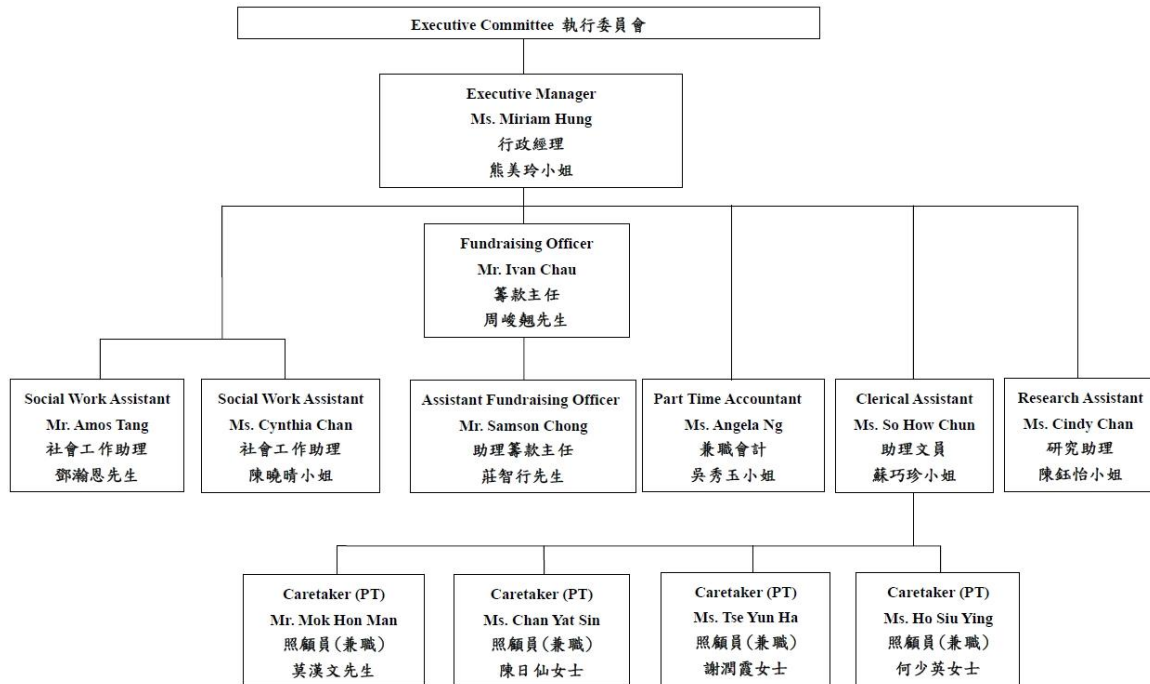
Executive Committee 執行委員會

Executive Manager
Ms. Miriam Hung
行政經理
熊美玲小姐

Fundraising Officer
Mr. Ivan Chau
籌款主任
周峻翹先生

Social Work Assistant
Mr. Amos Tang
社會工作助理
鄧瀚恩先生

Social Work Assistant
Ms. Cynthia Chan
社會工作助理
陳曉晴小姐

Assistant Fundraising Officer
Mr. Samson Chong
助理籌款主任
莊智行先生

Part Time Accountant
Ms. Angela Ng
兼職會計
吳秀玉小姐

Clerical Assistant
Ms. So How Chun
助理文員
蘇巧珍小姐

Research Assistant
Ms. Cindy Chan
研究助理
陳鈺怡小姐

Caretaker (PT)
Mr. Mok Hon Man
照顧員(兼職)
莫漢文先生

Caretaker (PT)
Ms. Chan Yat Sin
照顧員(兼職)
陳日仙女士

Caretaker (PT)
Ms. Tse Yun Ha
照顧員(兼職)
謝潤霞女士

Caretaker (PT)
Ms. Ho Siu Ying
照顧員(兼職)
何少英女士